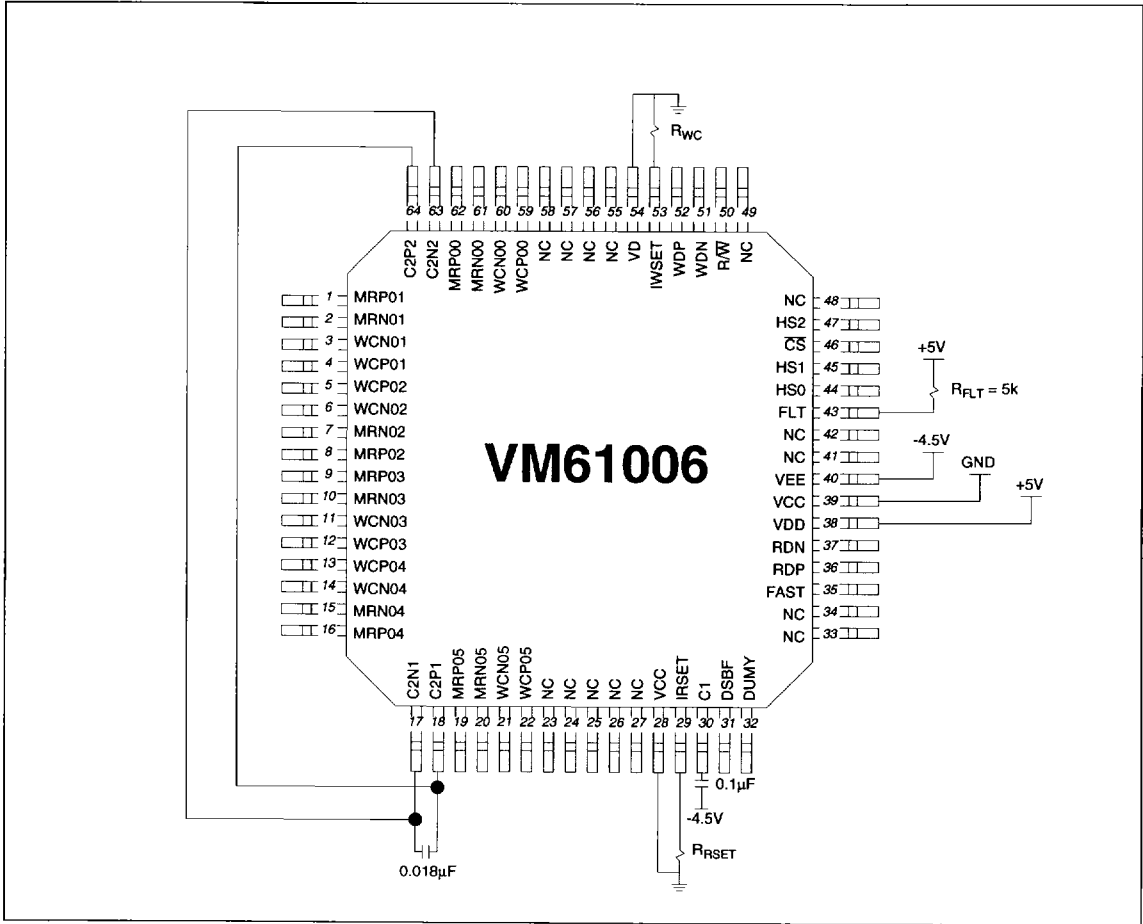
$R_{WC}$

64 63 62 61 60 59 58 57 56 55 54 53 52 51 50 49

C2P2 C2N2 MRP00 MRN00 WCN00 WCP00 NC NC NC NC VD IWSET WDP WDN R/$\overline{W}$ NC

1 MRP01
2 MRN01
3 WCN01
4 WCP01
5 WCP02
6 WCN02
7 MRN02
8 MRP02
9 MRP03
10 MRN03
11 WCN03
12 WCP03
13 WCP04
14 WCN04
15 MRN04
16 MRP04

NC 48
HS2 47
$\overline{CS}$ 46
HS1 45
HS0 44
FLT 43
NC 42
NC 41
VEE 40
VCC 39
VDD 38
RDN 37
RDP 36
FAST 35
NC 34
NC 33

+5V
$R_{FLT}$ = 5k
-4.5V
GND
+5V

VM61006

C2N1 C2P1 MRP05 MRN05 WCN05 WCP05 NC NC NC NC NC VCC IRSET C1 DSBF DUMY

17 18 19 20 21 22 23 24 25 26 27 28 29 30 31 32

0.1μF
-4.5V
$R_{RSET}$
0.018μF